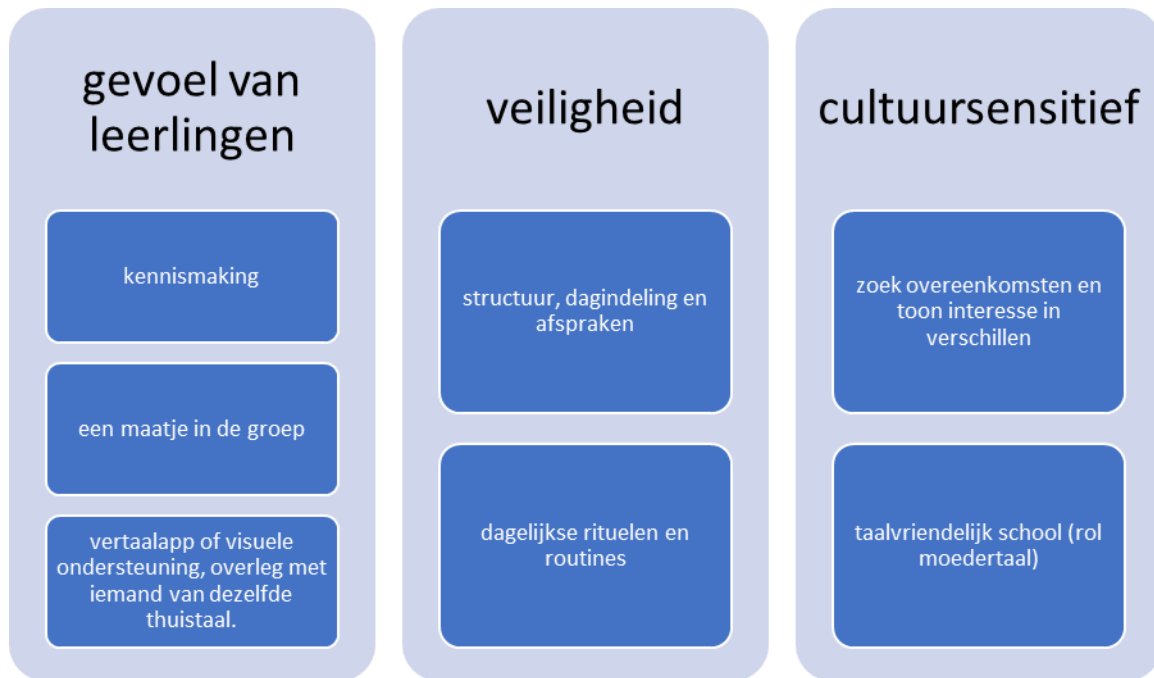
gevoel van leerlingen

kennismaking

een maatje in de groep

vertaalapp of visuele ondersteuning, overleg met iemand van dezelfde thuistaal.

veiligheid

structuur, dagindeling en afspraken

dagelijkse rituelen en routines

cultuursensitief

zoek overeenkomsten en toon interesse in verschillen

taalvriendelijk school (rol moedertaal)